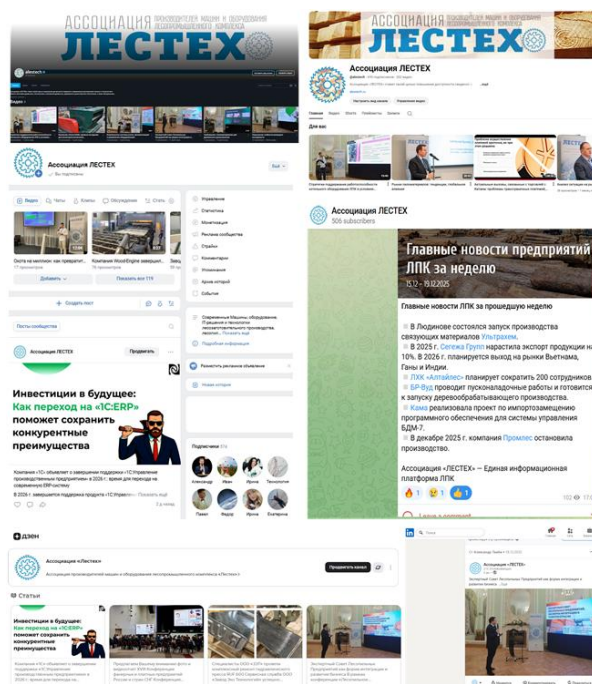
Ассоциация ЛЕСТЕХ

ЛЕСТЕХ

Ассоциация ЛЕСТЕХ

Ассоциация ЛЕСТЕХ

Видео

Охота на миллион: как превратит...

Компания WoodEngine завершил...

Добавить

Создать пост

Посты сообщества

Ассоциация ЛЕСТЕХ

Продвигать

Инвестиции в будущее:
Как переход на «1С:ERP»
поможет сохранить
конкурентные
преимущества

Компания «1С» объявляет о завершении поддержки «1С:Управление производственным предприятием» в 2026 г.

Управление
Статистика
Монетизация
Реклама сообщества
Стрим
Комментарии
Упоминания
Кросс-постинг
События

Современные Машины, оборудование, IT-решения и технологии лесопромышленного производства

Подробная информация

Новые истории

Подписчики

Александр
Игорь
Ирина
Технологии
Павел
Федор
Ирина
Екатерина

Ассоциация ЛЕСТЕХ

Настроить вид канала
Управление видео

Главная
Видео
Посты
Плейлисты
Сообщество

Для вас

Ассоциация ЛЕСТЕХ
306 subscribers

Главные новости предприятий ЛПК за неделю
15.12 – 19.12.2025

Главные новости ЛПК за прошедшую неделю

В Людиново состоялся запуск производства связующих материалов Ультрахем.

В 2025 г. Сегежа Групп нарастила экспорт продукции на 10%. В 2026 г. планируется выход на рынки Вьетнама, Ганы и Индии.

ЛХК «Алтайлес» планирует сократить 200 сотрудников.

БР-Вуд проводит пусконаладочные работы и готовится к запуску деревообрабатывающего производства.

Кама реализовала проект по импортозамещению программного обеспечения для системы управления БДМ-7.

В декабре 2025 г. компания Промлес остановила производство.

Ассоциация «ЛЕСТЕХ» — Единая информационная платформа ЛПК

дзен

Ассоциация «Лестех»

Ассоциация производителей машин и оборудования лесопромышленного комплекса «Лестех»

Продвигать канал

Статьи

Инвестиции в будущее:
Как переход на «1С:ERP»
поможет сохранить
конкурентные
преимущества